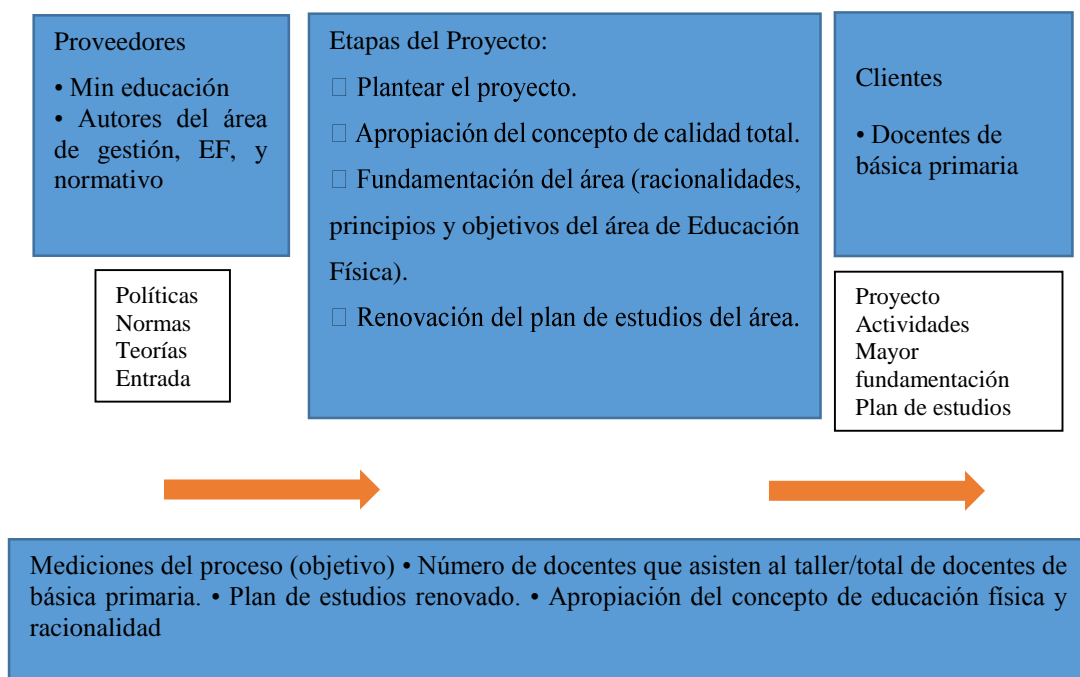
Proveedores

• Min educación
• Autores del área de gestión, EF, y normativo

Políticas
Normas
Teorías
Entrada

Etapas del Proyecto:

 Plantear el proyecto.

 Apropiación del concepto de calidad total.

 Fundamentación del área (racionalidades, principios y objetivos del área de Educación Física).

 Renovación del plan de estudios del área.

Clientes

• Docentes de básica primaria

Proyecto
Actividades
Mayor fundamentación
Plan de estudios

Mediciones del proceso (objetivo) • Número de docentes que asisten al taller/total de docentes de básica primaria. • Plan de estudios renovado. • Apropiación del concepto de educación física y racionalidad